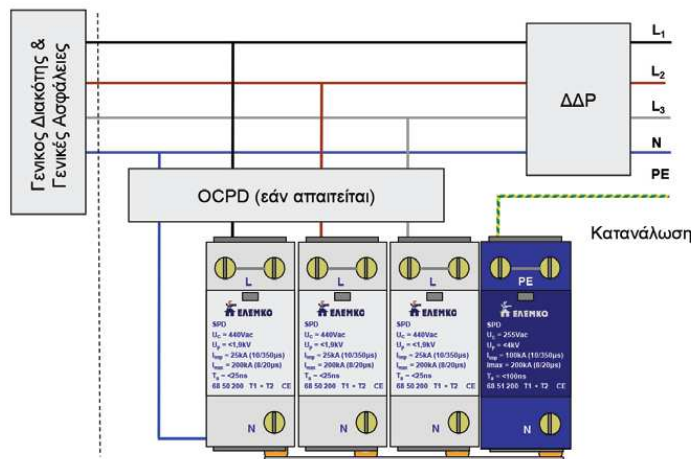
Γενικος Διακότης & Γενικές Ασφάλειες

$L_1$

$L_2$

ΔΔΡ

$L_3$

N

PE

OCPD (εάν απαιτείται)

Κατανάλωση

L

ΕΛΕΜΚΟ

SPD
$U_c$ = 440Vac
$U_p$ = <1,9kV
$I_{imp}$ = 25kA (10/350μs)
$I_{max}$ = 200kA (8/20μs)
$T_a$ = <25ns
68 50 200 T1 + T2 CE

N

L

ΕΛΕΜΚΟ

SPD
$U_c$ = 440Vac
$U_p$ = <1,9kV
$I_{imp}$ = 25kA (10/350μs)
$I_{max}$ = 200kA (8/20μs)
$T_a$ = <25ns
68 50 200 T1 + T2 CE

N

L

ΕΛΕΜΚΟ

SPD
$U_c$ = 440Vac
$U_p$ = <1,9kV
$I_{imp}$ = 25kA (10/350μs)
$I_{max}$ = 200kA (8/20μs)
$T_a$ = <25ns
68 50 200 T1 + T2 CE

N

PE

ΕΛΕΜΚΟ

SPD
$U_c$ = 255Vac
$U_p$ = <4kV
$I_{imp}$ = 100kA (10/350μs)
Imax = 200kA (8/20μs)
$T_a$ = <100ns
68 51 200 T1 + T2 CE

N